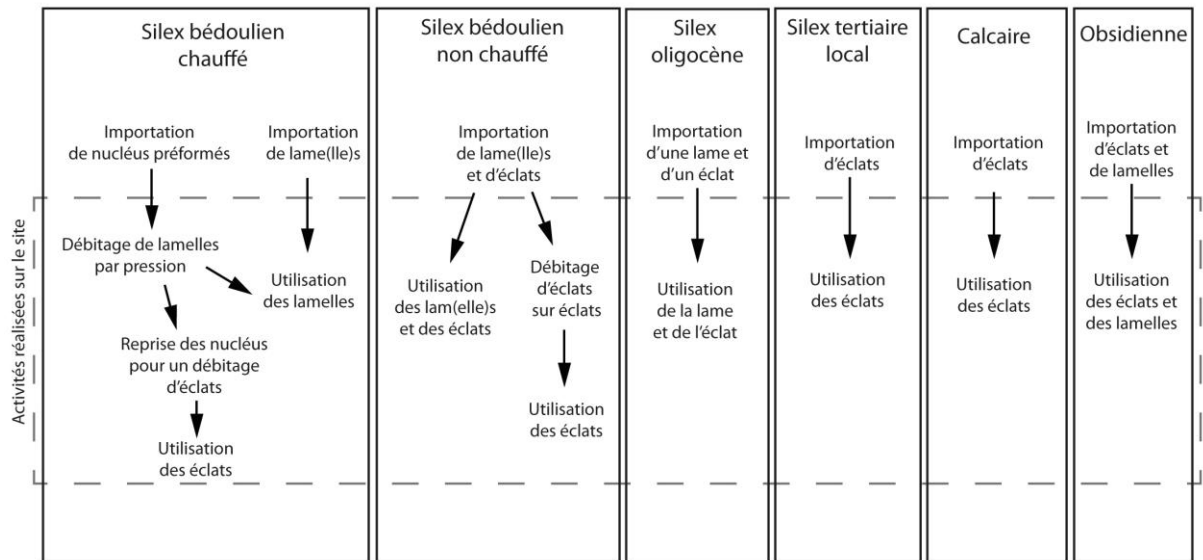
Activités réalisées sur le site

Silex bédoulien chauffé

Importation de nucléus préformés

Importation de lame(lle)s

Débitage de lamelles par pression

Utilisation des lamelles

Reprise des nucléus pour un débitage d'éclats

Utilisation des éclats

Silex bédoulien non chauffé

Importation de lame(lle)s et d'éclats

Utilisation des lam(elle)s et des éclats

Débitage d'éclats sur éclats

Utilisation des éclats

Silex oligocène

Importation d'une lame et d'un éclat

Utilisation de la lame et de l'éclat

Silex tertiaire local

Importation d'éclats

Utilisation des éclats

Calcaire

Importation d'éclats

Utilisation des éclats

Obsidienne

Importation d'éclats et de lamelles

Utilisation des éclats et des lamelles